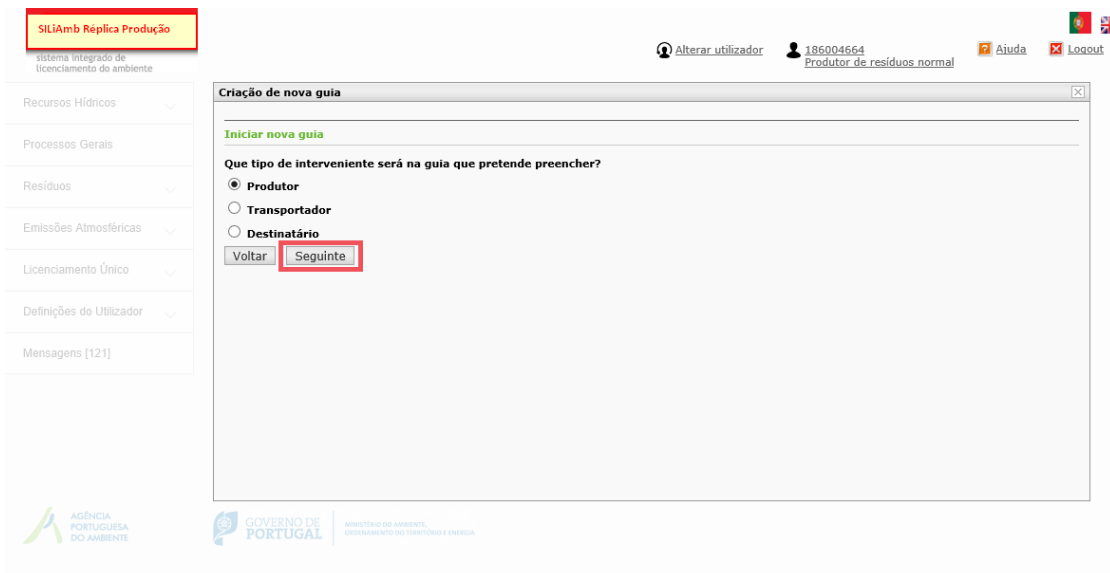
SILiAmb Réplica Produção

sistema integrado de licenciamento do ambiente

Alterar utilizador

186004664
Produtor de resíduos normal

Ajuda

Logout

Recursos Hídricos

Processos Gerais

Resíduos

Emissões Atmosféricas

Licenciamento Único

Definições do Utilizador

Mensagens [121]

Criação de nova guia

Iniciar nova guia

Que tipo de interveniente será na guia que pretende preencher?

Produtor

Transportador

Destinatário

Voltar

Seguinte

AGÊNCIA PORTUGUESA DO AMBIENTE

GOVERNO DE PORTUGAL

MINISTÉRIO DO AMBIENTE, ORDENAMENTO DO TERRITÓRIO E ENERGIA